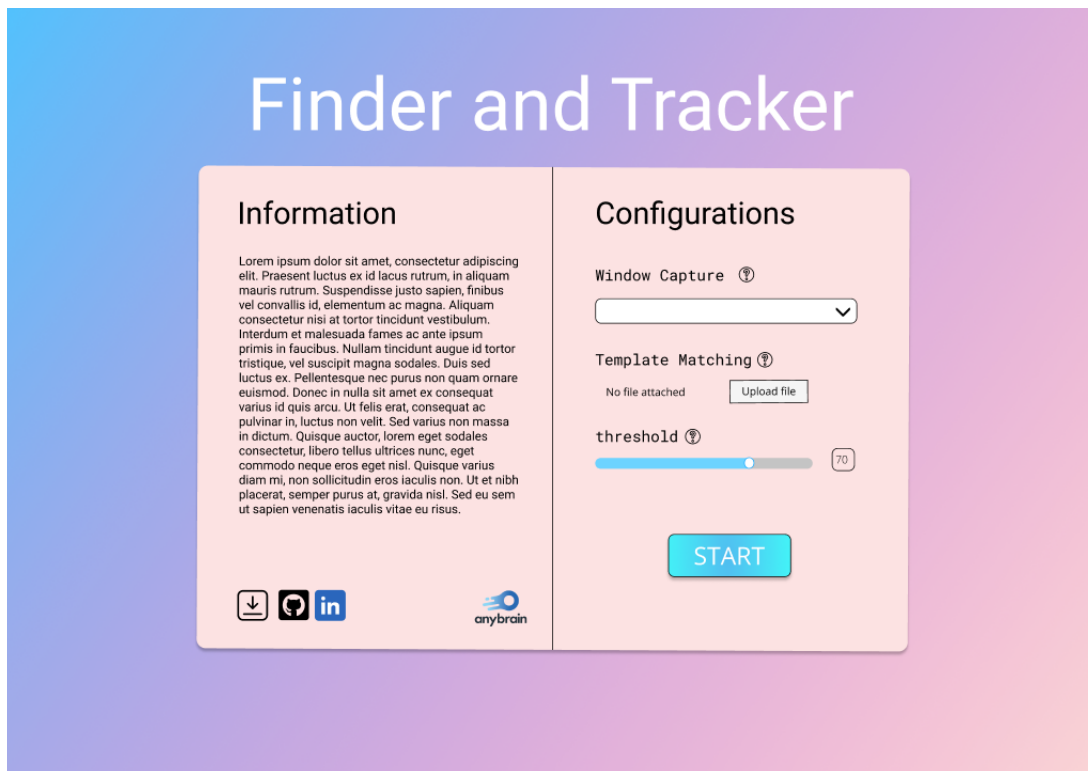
Finder and Tracker

Information

Lorem ipsum dolor sit amet, consectetur adipiscing elit. Praesent luctus ex id lacus rutrum, in aliquam mauris rutrum. Suspendisse justo sapien, finibus vel convallis id, elementum ac magna. Aliquam consectetur nisi at tortor tincidunt vestibulum. Interdum et malesuada fames ac ante ipsum primis in faucibus. Nullam tincidunt augue id tortor tristique, vel suscipit magna sodales. Duis sed luctus ex. Pellentesque nec purus non quam ornare euismod. Donec in nulla sit amet ex consequat varius id quis arcu. Ut felis erat, consequat ac pulvinar in, luctus non velit. Sed varius non massa in dictum. Quisque auctor, lorem eget sodales consectetur, libero tellus ultrices nunc, eget commodo neque eros eget nisl. Quisque varius diam mi, non sollicitudin eros iaculis non. Ut et nibh placerat, semper purus at, gravida nisl. Sed eu sem ut sapien venenatis iaculis vitae eu risus.

in

anybrain

Configurations

Window Capture

Template Matching

No file attached

Upload file

threshold

70

START